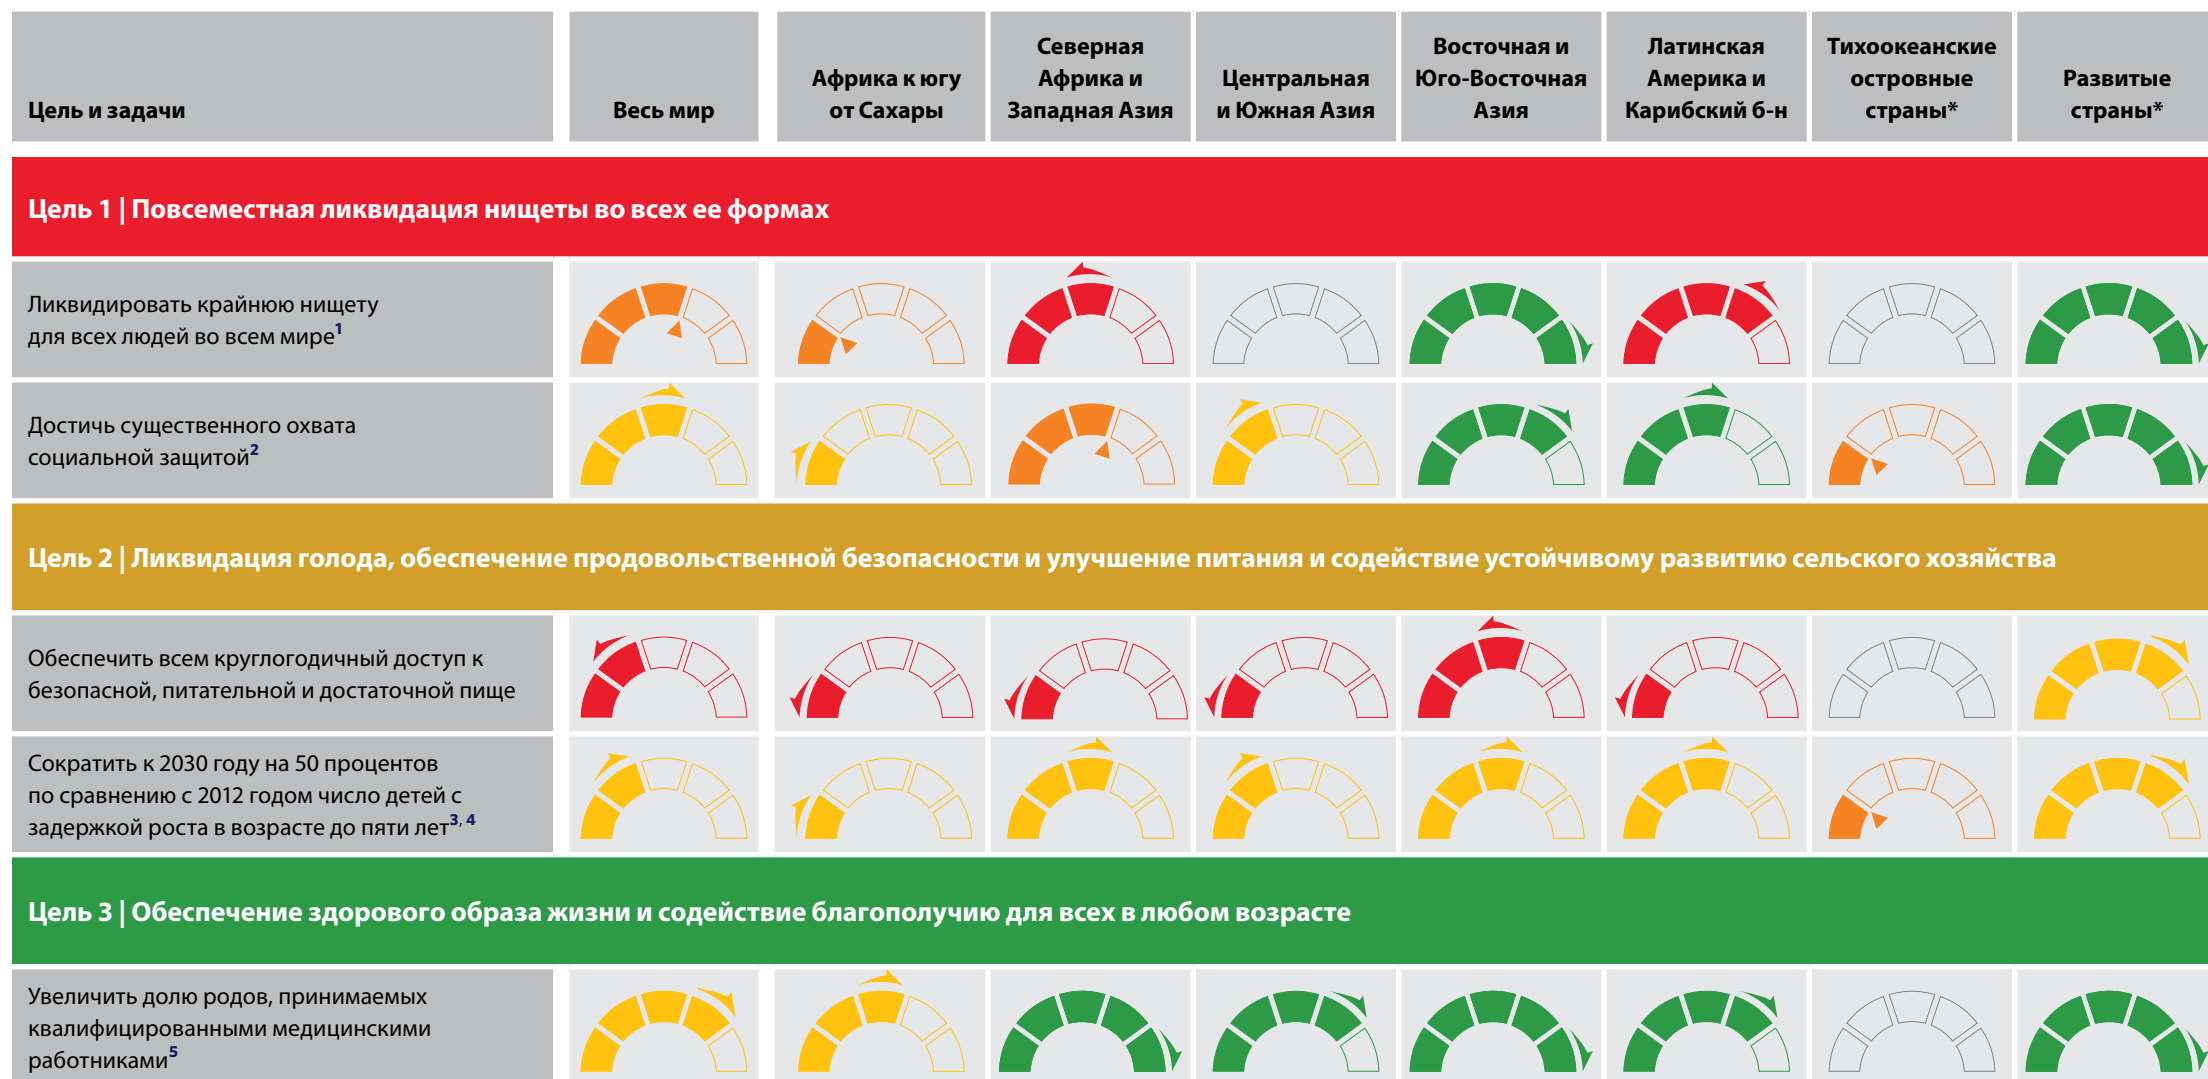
| Цель и задачи | Весь мир | Африка к югу от Сахары | Северная Африка и Западная Азия | Центральная и Южная Азия | Восточная и Юго-Восточная Азия | Латинская Америка и Карибский б-н | Тихоокеанские островные страны* | Развитые страны* |
|---|---|---|---|---|---|---|---|---|

Цель 1 | Повсеместная ликвидация нищеты во всех ее формах

Ликвидировать крайнюю нищету для всех людей во всем мире$^1$

Достичь существенного охвата социальной защитой$^2$

Цель 2 | Ликвидация голода, обеспечение продовольственной безопасности и улучшение питания и содействие устойчивому развитию сельского хозяйства

Обеспечить всем круглогодичный доступ к безопасной, питательной и достаточной пище

Сократить к 2030 году на 50 процентов по сравнению с 2012 годом число детей с задержкой роста в возрасте до пяти лет$^{3, 4}$

Цель 3 | Обеспечение здорового образа жизни и содействие благополучию для всех в любом возрасте

Увеличить долю родов, принимаемых квалифицированными медицинскими работниками$^5$